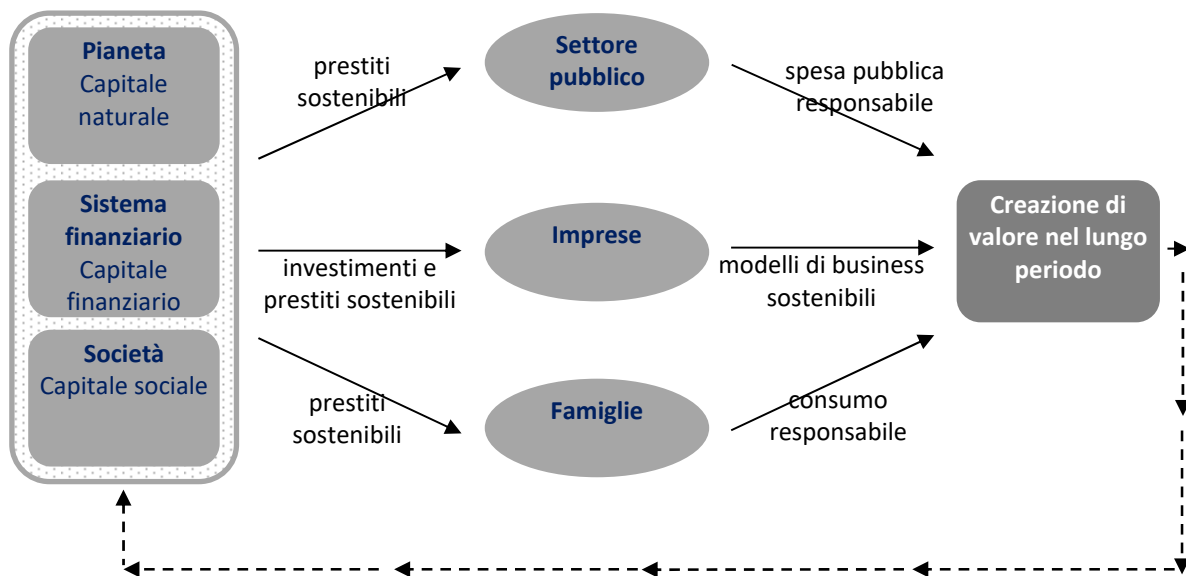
**Pianeta**
Capitale naturale

**Sistema finanziario**
Capitale finanziario

**Società**
Capitale sociale

prestiti sostenibili

investimenti e prestiti sostenibili

prestiti sostenibili

**Settore pubblico**

**Imprese**

**Famiglie**

spesa pubblica responsabile

modelli di business sostenibili

consumo responsabile

**Creazione di valore nel lungo periodo**